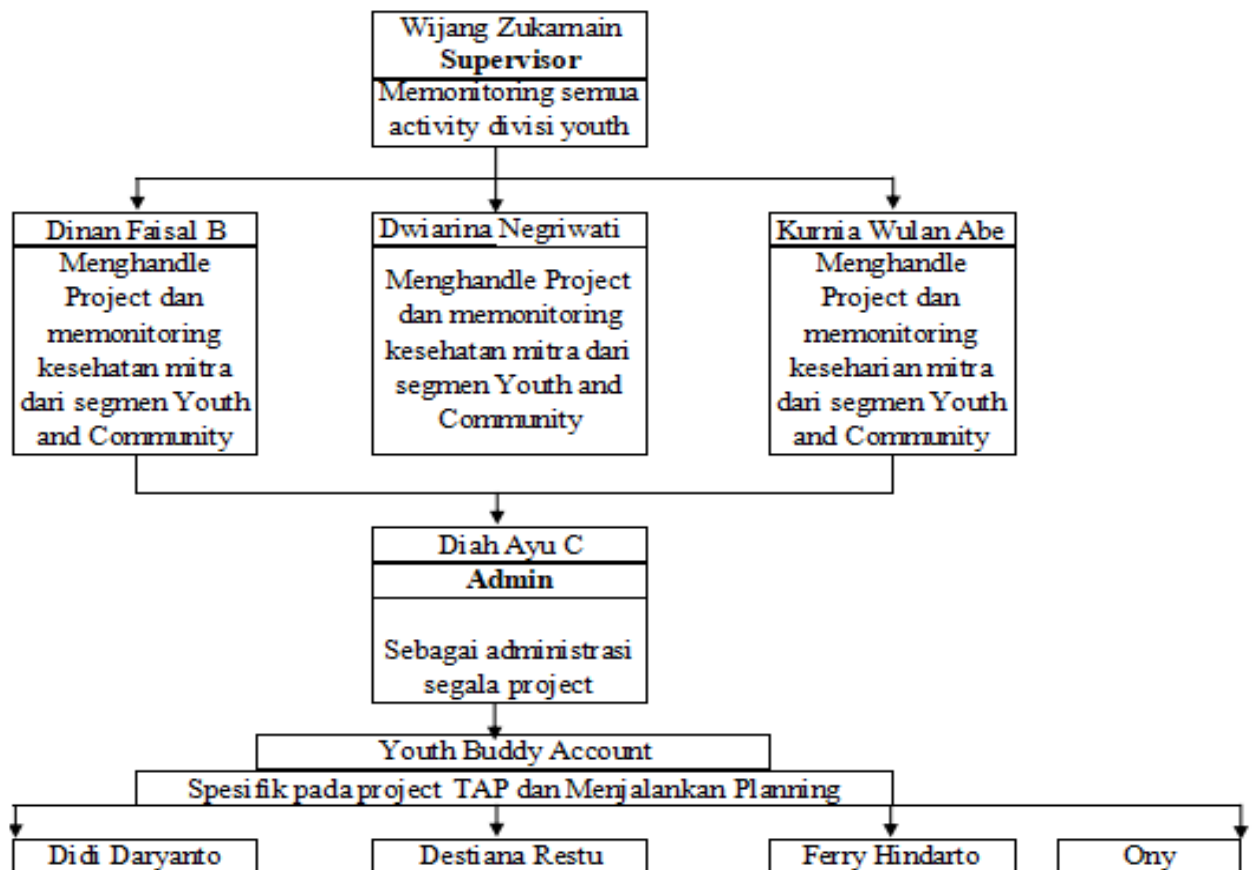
Wijang Zukarnain
Supervisor
Memonitoring semua activity divisi youth

Dinan Faisal B
Menghandle Project dan memonitoring kesehatan mitra dari segmen Youth and Community

Dwiarina Negriwati
Menghandle Project dan memonitoring kesehatan mitra dari segmen Youth and Community

Kurnia Wulan Abe
Menghandle Project dan memonitoring keseharian mitra dari segmen Youth and Community

Diah Ayu C
Admin
Sebagai administrasi segala project

Youth Buddy Account
Spesifik pada project TAP dan Menjalankan Planning

Didi Daryanto

Destiana Restu

Ferry Hindarto

Ony